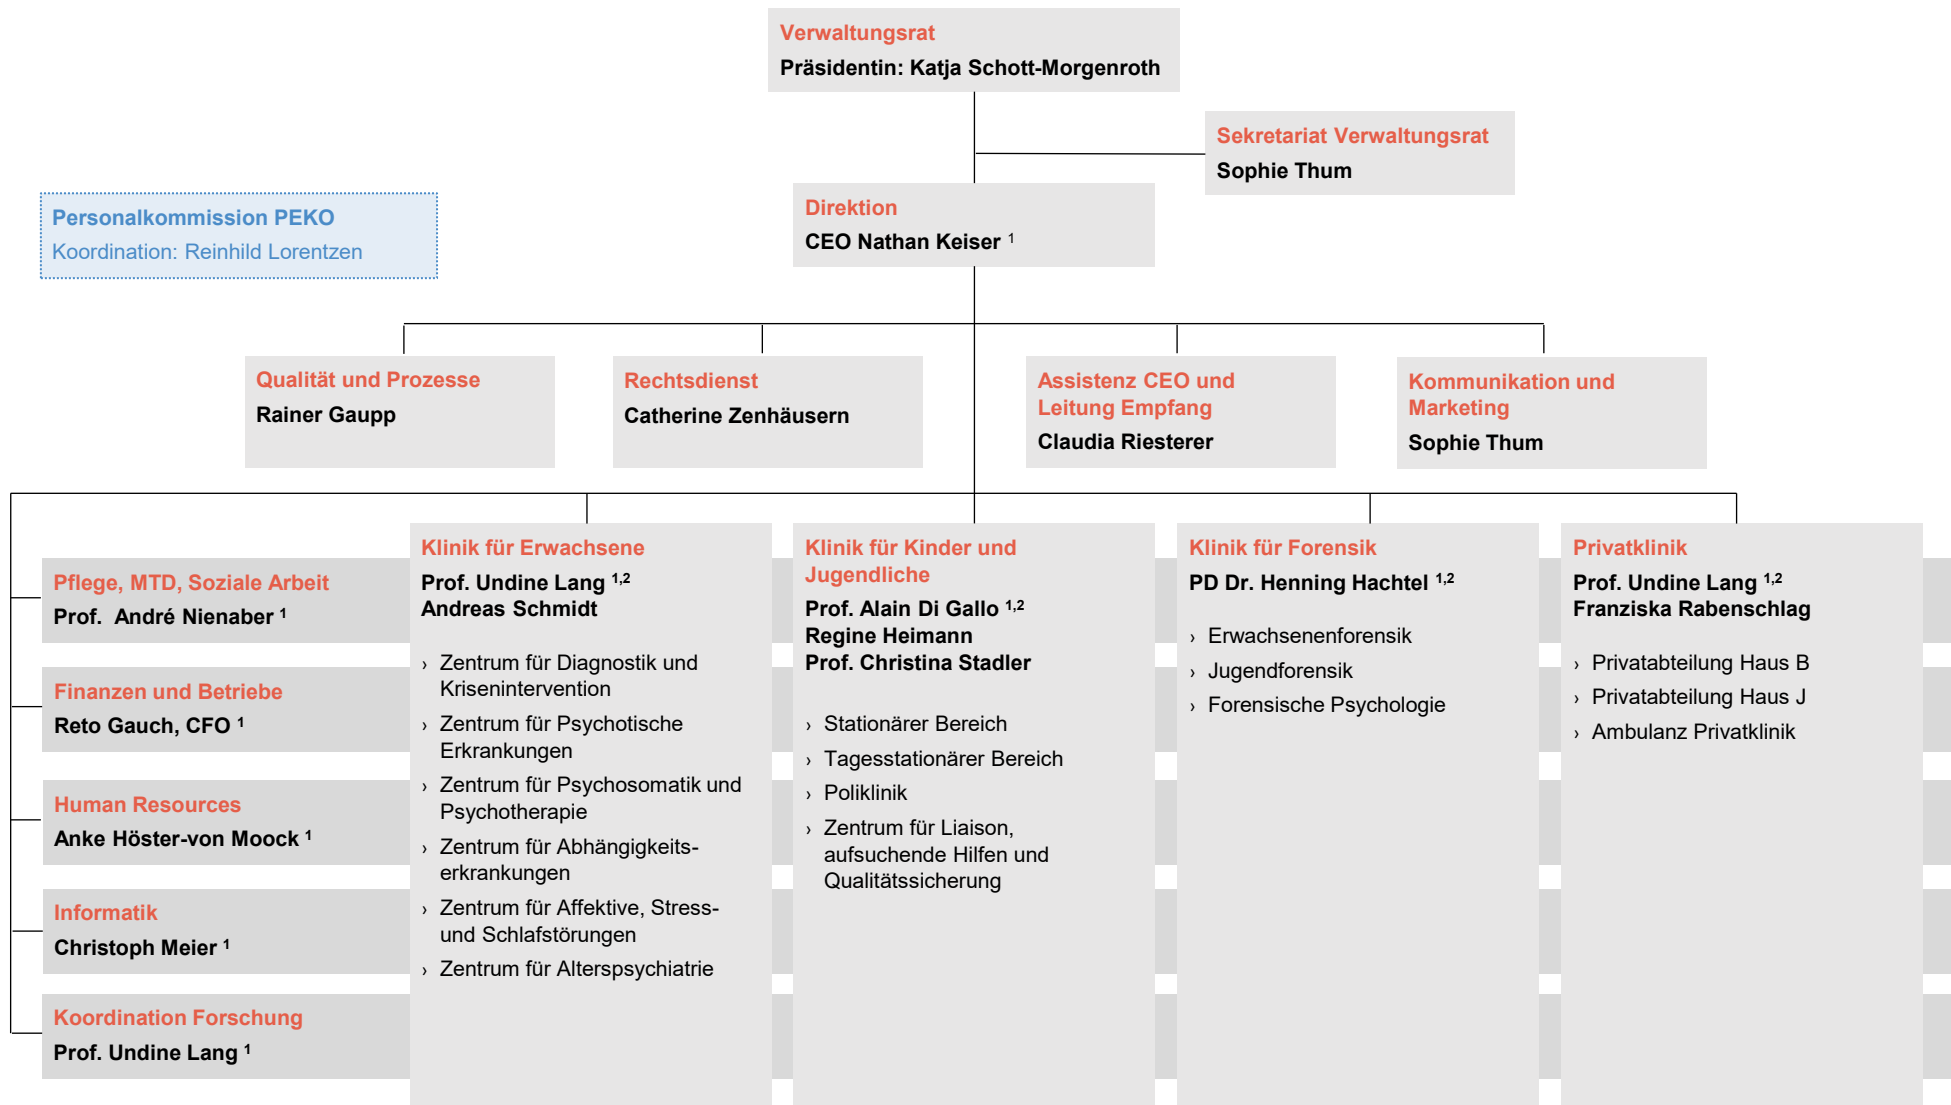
Verwaltungsrat
Präsidentin: Katja Schott-Morgenroth

Sekretariat Verwaltungsrat
Sophie Thum

Personalkommission PEKO
Koordination: Reinhild Lorentzen

Direktion
CEO Nathan Keiser $^{1}$

Qualität und Prozesse
Rainer Gaupp

Rechtsdienst
Catherine Zenhäusern

Assistenz CEO und Leitung Empfang
Claudia Riesterer

Kommunikation und Marketing
Sophie Thum

Pflege, MTD, Soziale Arbeit
Prof. André Nienaber $^{1}$

Finanzen und Betriebe
Reto Gauch, CFO $^{1}$

Human Resources
Anke Höster-von Moock $^{1}$

Informatik
Christoph Meier $^{1}$

Koordination Forschung
Prof. Undine Lang $^{1}$

Klinik für Erwachsene
Prof. Undine Lang $^{1,2}$
Andreas Schmidt

› Zentrum für Diagnostik und Krisenintervention
› Zentrum für Psychotische Erkrankungen
› Zentrum für Psychosomatik und Psychotherapie
› Zentrum für Abhängigkeitserkrankungen
› Zentrum für Affektive, Stress- und Schlafstörungen
› Zentrum für Alterspsychiatrie

Klinik für Kinder und Jugendliche
Prof. Alain Di Gallo $^{1,2}$
Regine Heimann
Prof. Christina Stadler

› Stationärer Bereich
› Tagesstationärer Bereich
› Poliklinik
› Zentrum für Liaison, aufsuchende Hilfen und Qualitätssicherung

Klinik für Forensik
PD Dr. Henning Hachtel $^{1,2}$

› Erwachsenenforensik
› Jugendforensik
› Forensische Psychologie

Privatklinik
Prof. Undine Lang $^{1,2}$
Franziska Rabenschlag

› Privatabteilung Haus B
› Privatabteilung Haus J
› Ambulanz Privatklinik